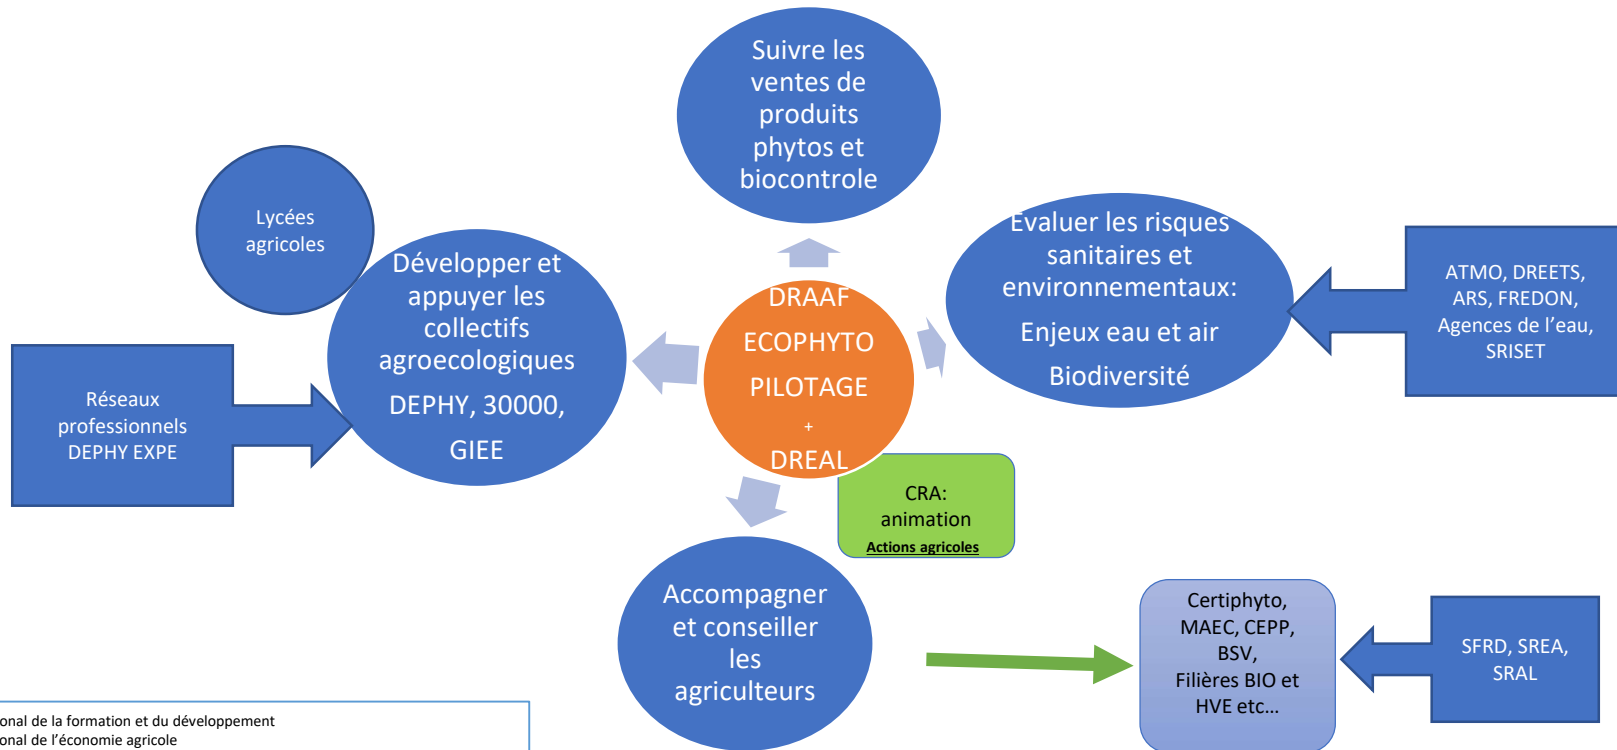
Suivre les ventes de produits phytos et biocontrole

Lycées agricoles

Développer et appuyer les collectifs agroecologiques

DEPHY, 30000,

GIEE

DRAAF

ECOPHYTO

PILOTAGE

+

DREAL

Evaluer les risques sanitaires et environnementaux:

Enjeux eau et air

Biodiversité

ATMO, DREETS, ARS, FREDON, Agences de l'eau, SRISET

Réseaux professionnels DEPHY EXPE

CRA: animation

Actions agricoles

Accompagner et conseiller les agriculteurs

Certiphyto, MAEC, CEPP, BSV, Filières BIO et HVE etc...

SFRD, SREA, SRAL

onal de la formation et du développement
onal de l'économie agricole